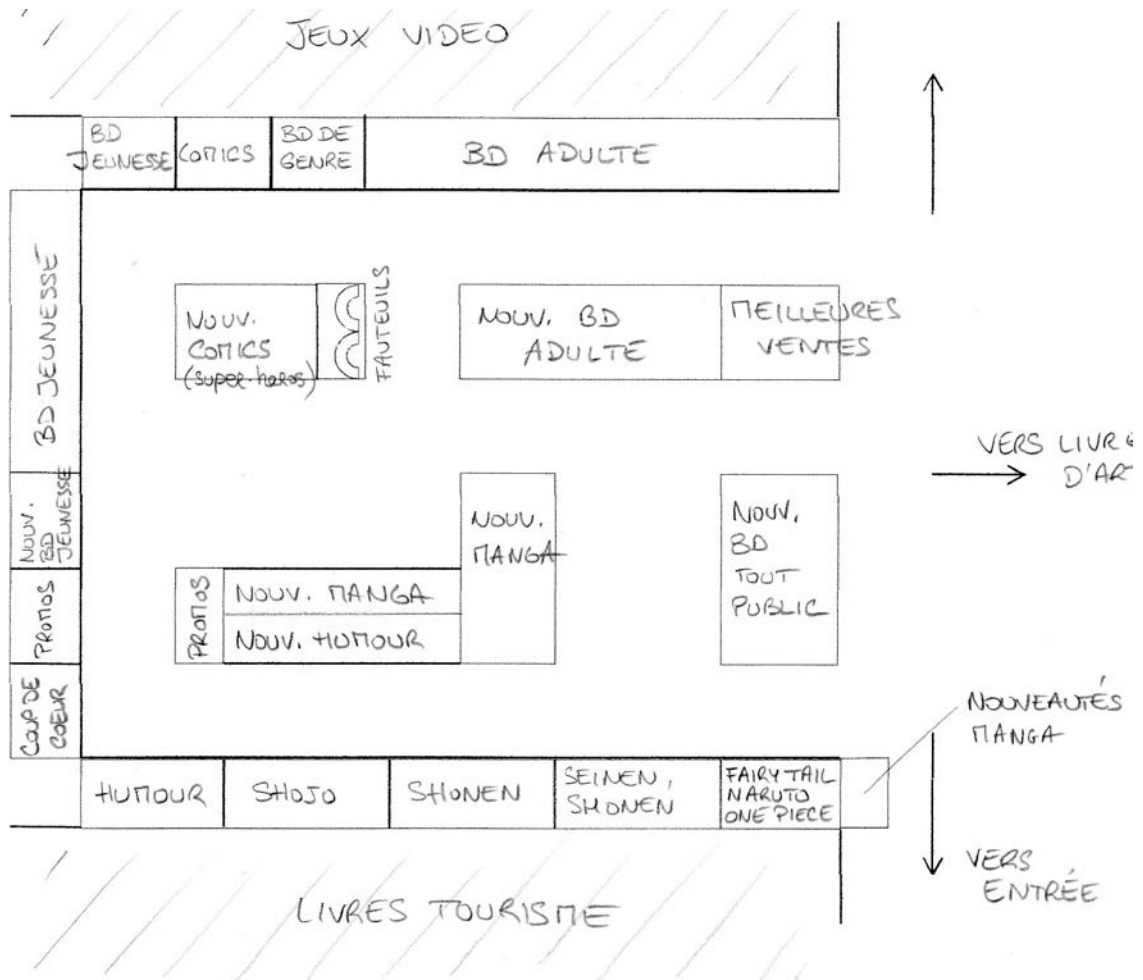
JEUX VIDEO

BD JEUNESSE
COMICS
BD DE GENRE
BD ADULTE

BD JEUNESSE

NOUV. COMICS (super-héros)
FAUTEUILS
NOUV. BD ADULTE
MEILLEURES VENTES

VERS LIVR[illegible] D'AR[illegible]

NOUV. BD JEUNESSE
NOUV. MANGA
NOUV. BD TOUT PUBLIC

PROMOS
PROMOS
NOUV. MANGA
NOUV. HUMOUR

COUP DE COEUR

NOUVEAUTÉS MANGA

HUMOUR
SHOJO
SHONEN
SEINEN, SHONEN
FAIRY TAIL NARUTO ONE PIECE

VERS ENTRÉE

LIVRES TOURISME